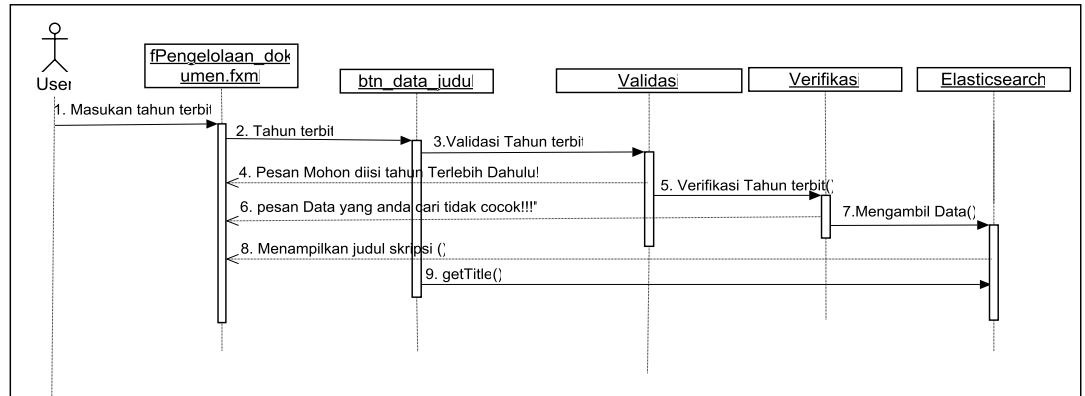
User

fPengelolaan_dokumen.fxml

btn_data_judul

Validasi

Verifikasi

Elasticsearch

1. Masukan tahun terbit

2. Tahun terbit

3.Validasi Tahun terbit

4. Pesan Mohon diisi tahun Terlebih Dahulu!

5. Verifikasi Tahun terbit()

6. pesan Data yang anda cari tidak cocok!!!"

7.Mengambil Data()

8. Menampilkan judul skripsi ()

9. getTitle()